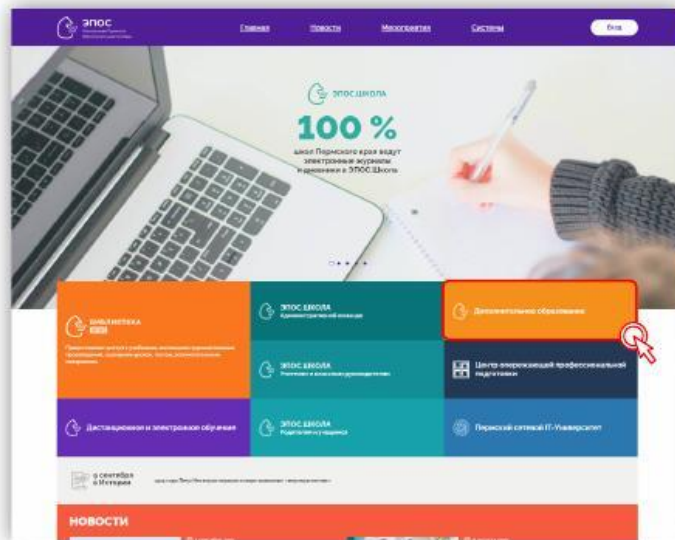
ЭПОС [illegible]

Главная Новости Мероприятия Системы Вход

ЭПОС.ШКОЛА

100 %

школ Пермского края ведут электронные журналы и дневники в ЭПОС.Школа

БИБЛИОТЕКА

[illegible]

ЭПОС.ШКОЛА Административный интерфейс

Дополнительное образование

ЭПОС.ШКОЛА Учителям и классным руководителям

Центр опережающей профессиональной подготовки

Дистанционное и электронное обучение

ЭПОС.ШКОЛА Родителям и учащимся

Пермский сетевой IT-Университет

9 сентября в Истории

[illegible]

НОВОСТИ